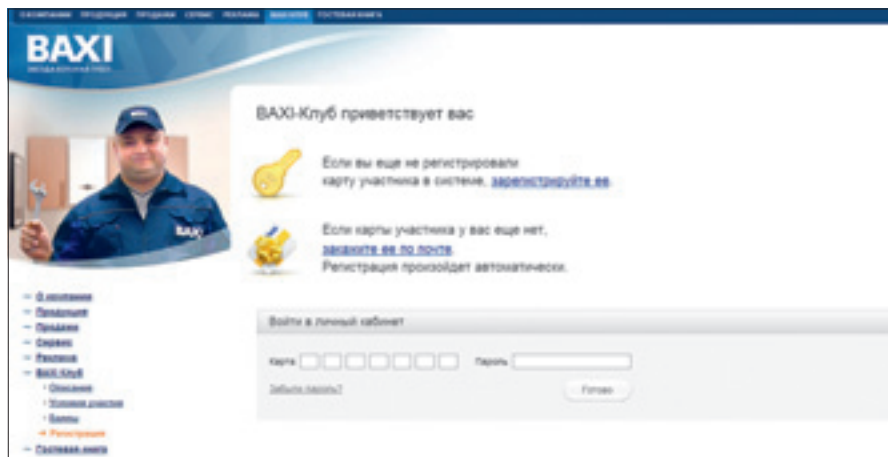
О КОМПАНИИ ПРОДУКЦИЯ ПРОДАЖИ СЕРВИС РЕКЛАМА BAXI-КЛУБ ГОСТЕВАЯ КНИГА

BAXI

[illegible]

BAXI

BAXI-Клуб приветствует вас

Если вы еще не регистрировали карту участника в системе, зарегистрируйте ее.

Если карты участника у вас еще нет, закажите ее по почте. Регистрация произойдет автоматически.

– О компании
– Продукция
– Продажи
– Сервис
– Реклама
– BAXI-Клуб
• Описание
• Условия участия
• Баллы
• Регистрация
– Гостевая книга

Войти в личный кабинет

Карта

Пароль

Забыли пароль?

Готово